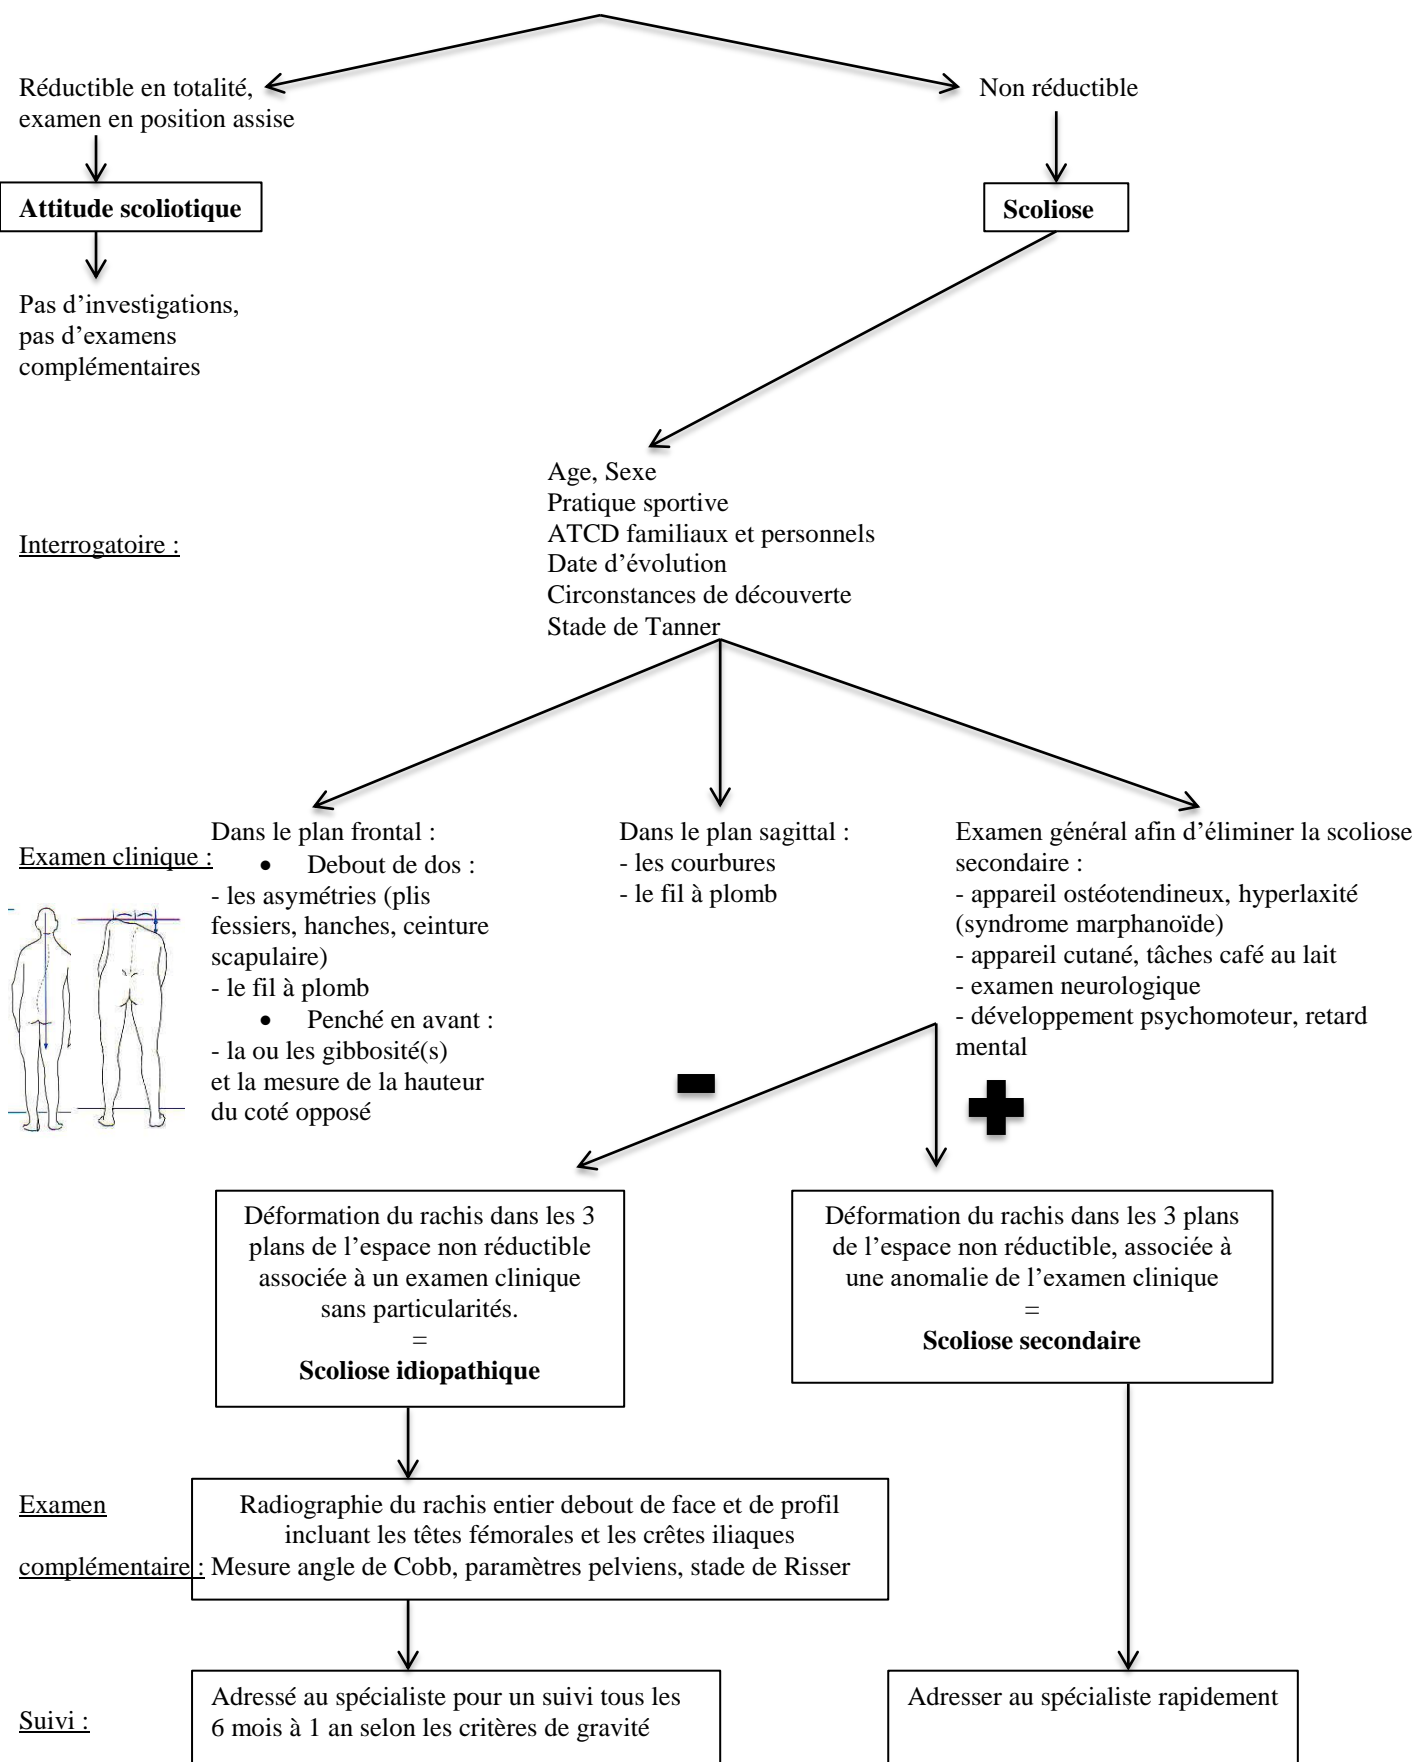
Réductible en totalité, examen en position assise

Non réductible

**Attitude scoliotique**

**Scoliose**

Pas d'investigations, pas d'examens complémentaires

Interrogatoire :

Age, Sexe
Pratique sportive
ATCD familiaux et personnels
Date d'évolution
Circonstances de découverte
Stade de Tanner

Examen clinique :

Dans le plan frontal :
• Debout de dos :
- les asymétries (plis fessiers, hanches, ceinture scapulaire)
- le fil à plomb
• Penché en avant :
- la ou les gibbosité(s) et la mesure de la hauteur du coté opposé

Dans le plan sagittal :
- les courbures
- le fil à plomb

Examen général afin d'éliminer la scoliose secondaire :
- appareil ostéotendineux, hyperlaxité (syndrome marphanoïde)
- appareil cutané, tâches café au lait
- examen neurologique
- développement psychomoteur, retard mental

Déformation du rachis dans les 3 plans de l'espace non réductible associée à un examen clinique sans particularités.
=
**Scoliose idiopathique**

Déformation du rachis dans les 3 plans de l'espace non réductible, associée à une anomalie de l'examen clinique
=
**Scoliose secondaire**

Examen complémentaire :

Radiographie du rachis entier debout de face et de profil incluant les têtes fémorales et les crêtes iliaques
Mesure angle de Cobb, paramètres pelviens, stade de Risser

Suivi :

Adressé au spécialiste pour un suivi tous les 6 mois à 1 an selon les critères de gravité

Adresser au spécialiste rapidement